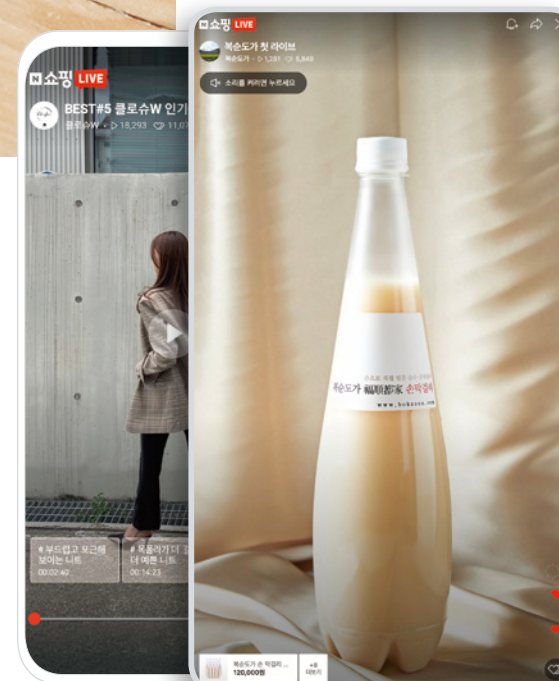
N 쇼핑 LIVE

BEST#5 클로슈W 인기

클로슈W · ▷ 18,293 ♡ 11,07

# 부드럽고 포근해 보이는 니트
00:02:40

# 목폴라여서 더 예쁜 니트
00:14:23

N 쇼핑 LIVE

복순도가 첫 라이브

복순도가 · ▷ 1,281 ♡ 5,849

소리를 켜려면 누르세요

복순도가 福順都家 손막걸리

www.boksoon.com

복순도가 손 막걸리

120,000원

+8 더보기